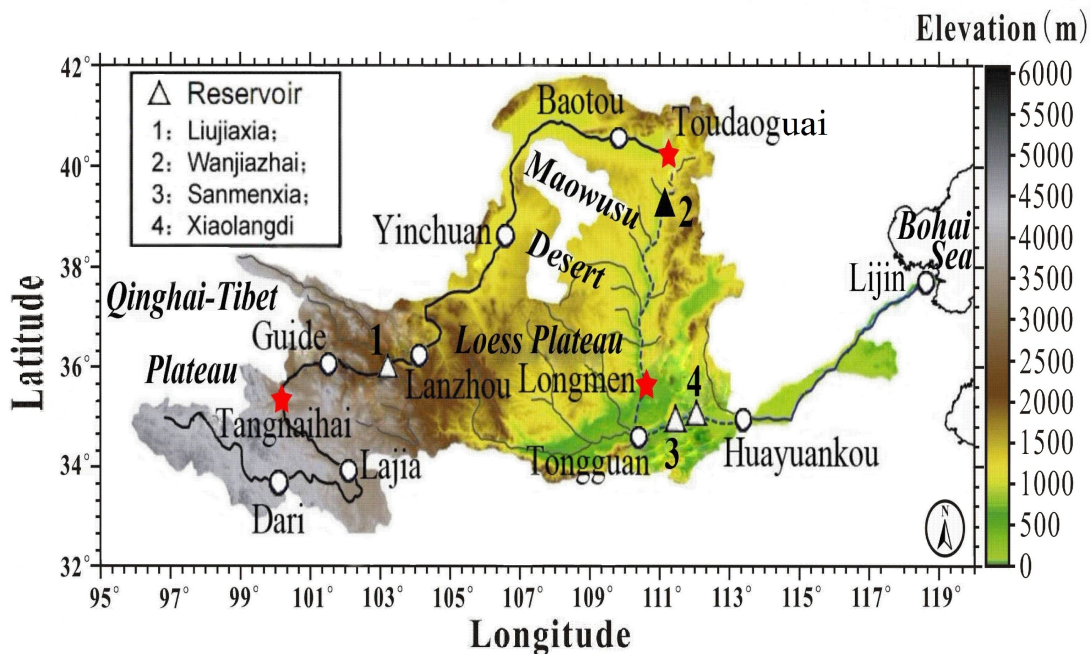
Elevation (m)

△ Reservoir
1: Liujiaxia;
2: Wanjiazhai;
3: Sanmenxia;
4: Xiaolangdi

Baotou
Toudaoguai
Maowusu
Desert
Yinchuan
Bohai Sea
Lijin
Qinghai-Tibet Plateau
Guide
1
Lanzhou
Loess Plateau
Longmen
4
Tangnaihai
Lajia
Dari
Tongguan
3
Huayuankou
2
N

42°
40°
38°
36°
34°
32°

Latitude

95° 97° 99° 101° 103° 105° 107° 109° 111° 113° 115° 117° 119°

Longitude

6000
5500
5000
4500
4000
3500
3000
2500
2000
1500
1000
500
0